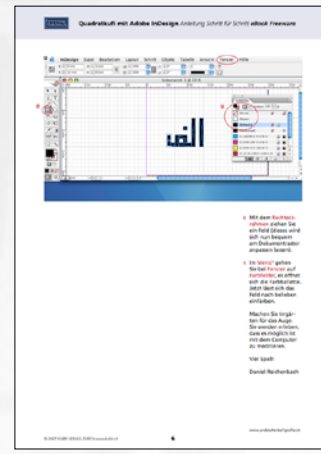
Quadratkufi mit Adobe InDesign Anleitung Schritt für Schritt eBook Freeware

InDesign Datei Bearbeiten Layout Schrift Objekt Tabelle Ansicht Fenster Hilfe

8

9

الف

8 Mit dem Rechteckrahmen ziehen Sie ein Feld (blaues wird sich nun bequem am Dokumentraster anpassen lassen).

9 Im 'Menü' gehen Sie bei Fenster auf Farbfelder, es öffnet sich die Farbpalette. Jetzt lässt sich das Feld nach belieben einfärben.

Machen Sie Ungarten für das Auge. Sie werden erleben, dass es möglich ist mit dem Computer zu meditieren.

Viel Spaß

Daniel Reinhardt

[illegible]

6

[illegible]